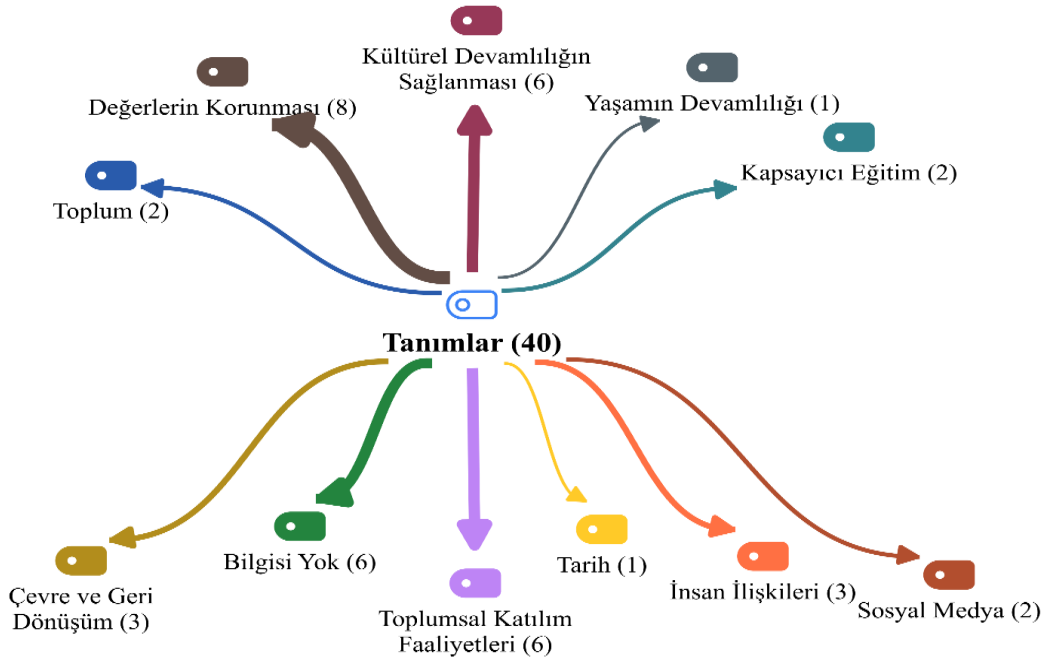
Kültürel Devamlılığın Sağlanması (6)

Değerlerin Korunması (8)

Yaşamın Devamlılığı (1)

Kapsayıcı Eğitim (2)

Toplum (2)

Tanımlar (40)

Çevre ve Geri Dönüşüm (3)

Bilgisi Yok (6)

Toplumsal Katılım Faaliyetleri (6)

Tarih (1)

İnsan İlişkileri (3)

Sosyal Medya (2)